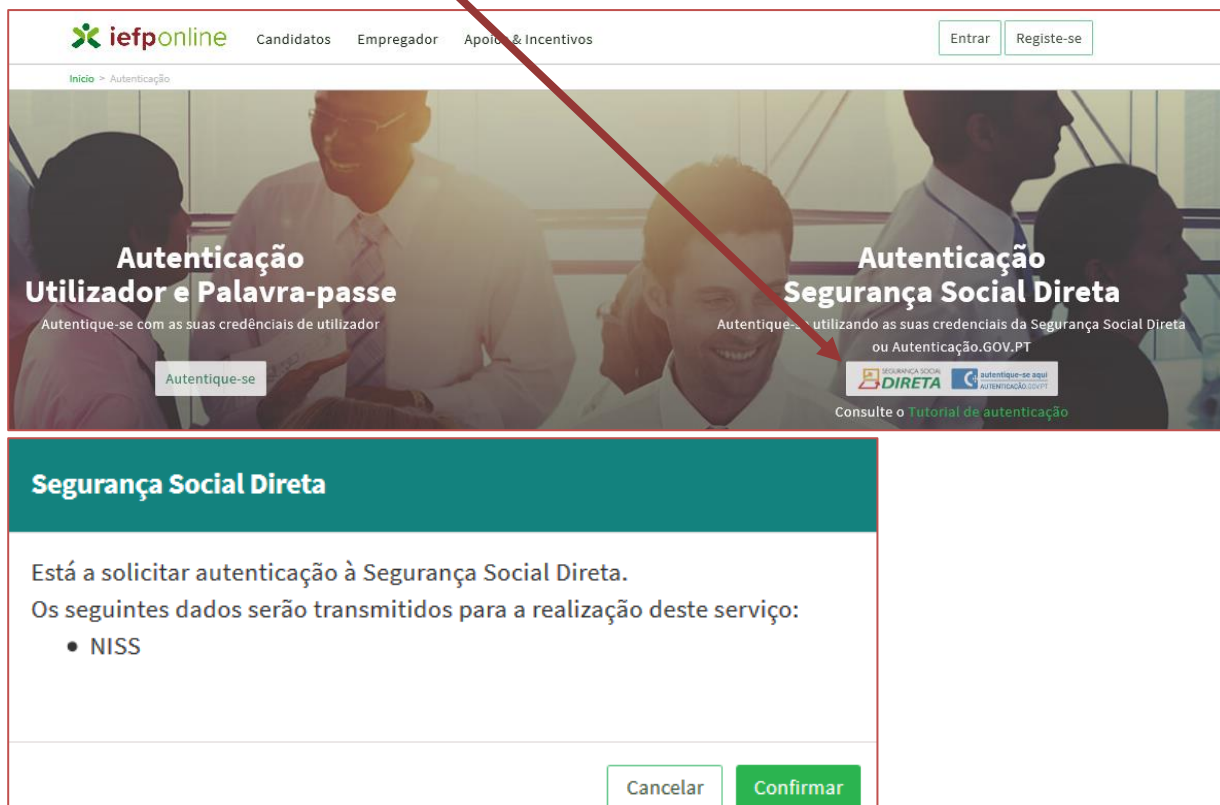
iefponline Candidatos Empregador Apoio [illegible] Incentivos

Entrar Registe-se

Início > Autenticação

Autenticação
Utilizador e Palavra-passe
Autentique-se com as suas credenciais de utilizador

Autentique-se

Autenticação
Segurança Social Direta
Autentique-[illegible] utilizando as suas credenciais da Segurança Social Direta ou Autenticação.GOV.PT

SEGURANÇA SOCIAL DIRETA autentique-se aqui AUTENTICAÇÃO.GOV.PT

Consulte o Tutorial de autenticação

Segurança Social Direta

Está a solicitar autenticação à Segurança Social Direta.
Os seguintes dados serão transmitidos para a realização deste serviço:
• NISS

Cancelar Confirmar